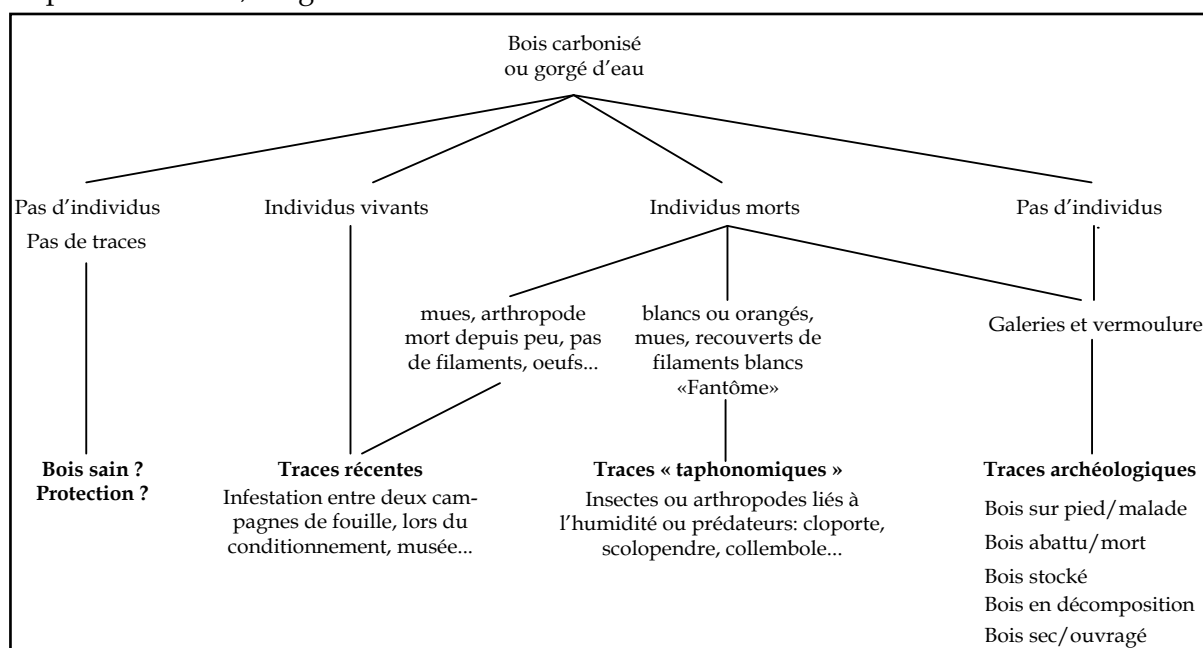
Bois carbonisé
ou gorgé d'eau

Pas d'individus
Pas de traces

Individus vivants

Individus morts

Pas d'individus

mues, arthropode mort depuis peu, pas de filaments, oeufs...

blancs ou orangés, mues, recouverts de filaments blancs «Fantôme»

Galeries et vermoulure

**Bois sain ?**
**Protection ?**

**Traces récentes**
Infestation entre deux campagnes de fouille, lors du conditionnement, musée...

**Traces « taphonomiques »**
Insectes ou arthropodes liés à l'humidité ou prédateurs: cloporte, scolopendre, collembole...

**Traces archéologiques**
Bois sur pied/malade
Bois abattu/mort
Bois stocké
Bois en décomposition
Bois sec/ouvragé